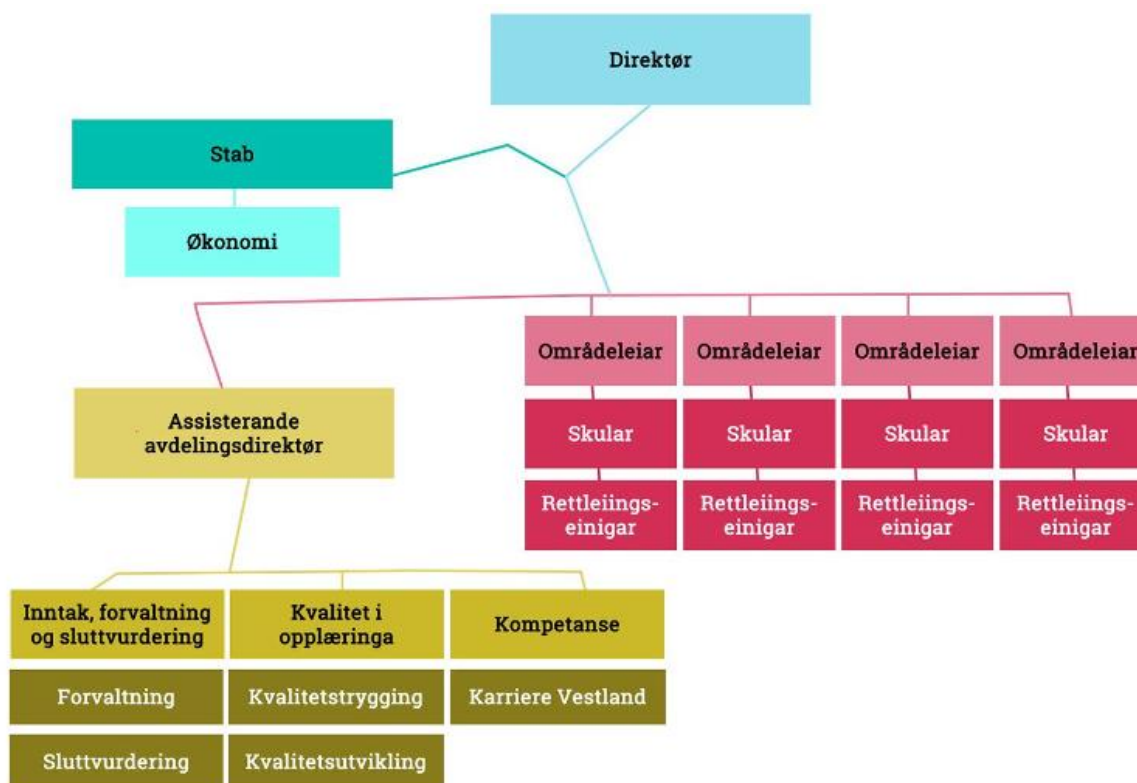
Direktør

Stab

Økonomi

Områdeleiar

Skular

Rettleiingseinigar

Områdeleiar

Skular

Rettleiingseinigar

Områdeleiar

Skular

Rettleiingseinigar

Områdeleiar

Skular

Rettleiingseinigar

Assisterande avdelingsdirektør

Inntak, forvaltning og sluttvurdering

Forvaltning

Sluttvurdering

Kvalitet i opplæringa

Kvalitetstrygging

Kvalitetsutvikling

Kompetanse

Karriere Vestland